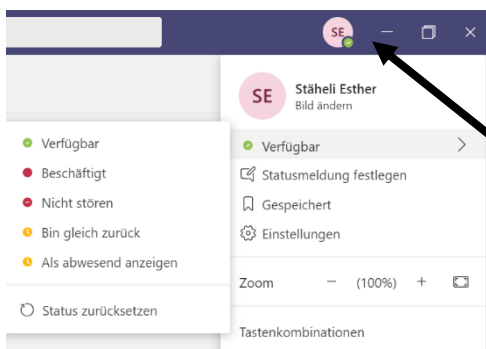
SE

SE
Stäheli Esther
Bild ändern

Verfügbar
Statusmeldung festlegen
Gespeichert
Einstellungen

Zoom − (100%) +

Tastenkombinationen

Verfügbar
Beschäftigt
Nicht stören
Bin gleich zurück
Als abwesend anzeigen

Status zurücksetzen